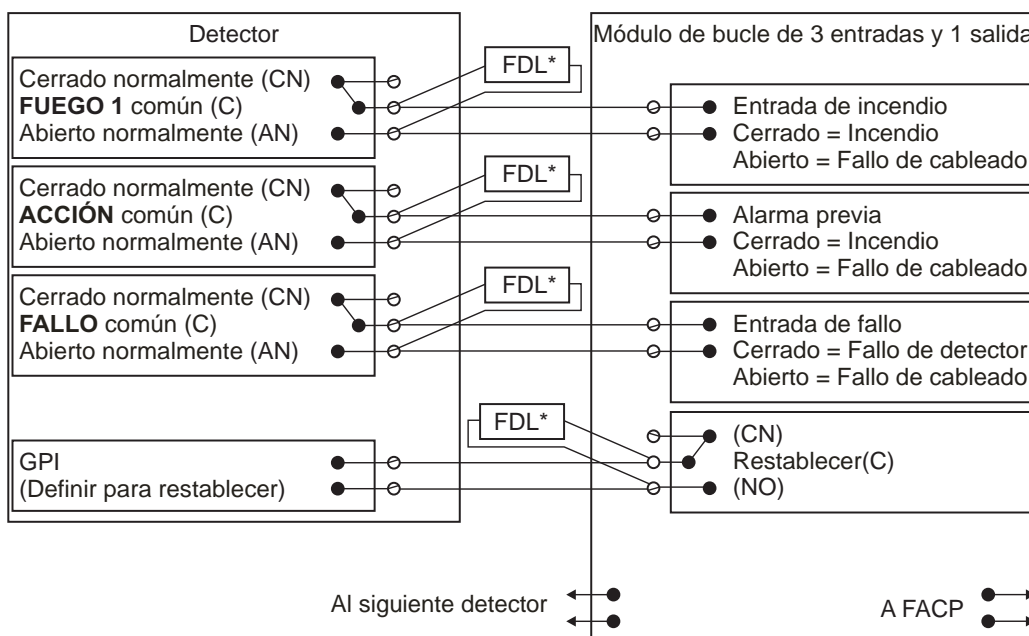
Detector

Cerrado normalmente (CN)
**FUEGO 1** común (C)
Abierto normalmente (AN)

Cerrado normalmente (CN)
**ACCIÓN** común (C)
Abierto normalmente (AN)

Cerrado normalmente (CN)
**FALLO** común (C)
Abierto normalmente (AN)

GPI
(Definir para restablecer)

FDL*

FDL*

FDL*

FDL*

Módulo de bucle de 3 entradas y 1 salida

Entrada de incendio
Cerrado = Incendio
Abierto = Fallo de cableado

Alarma previa
Cerrado = Incendio
Abierto = Fallo de cableado

Entrada de fallo
Cerrado = Fallo de detector
Abierto = Fallo de cableado

(CN)
Restablecer(C)
(NO)

Al siguiente detector

A FACP